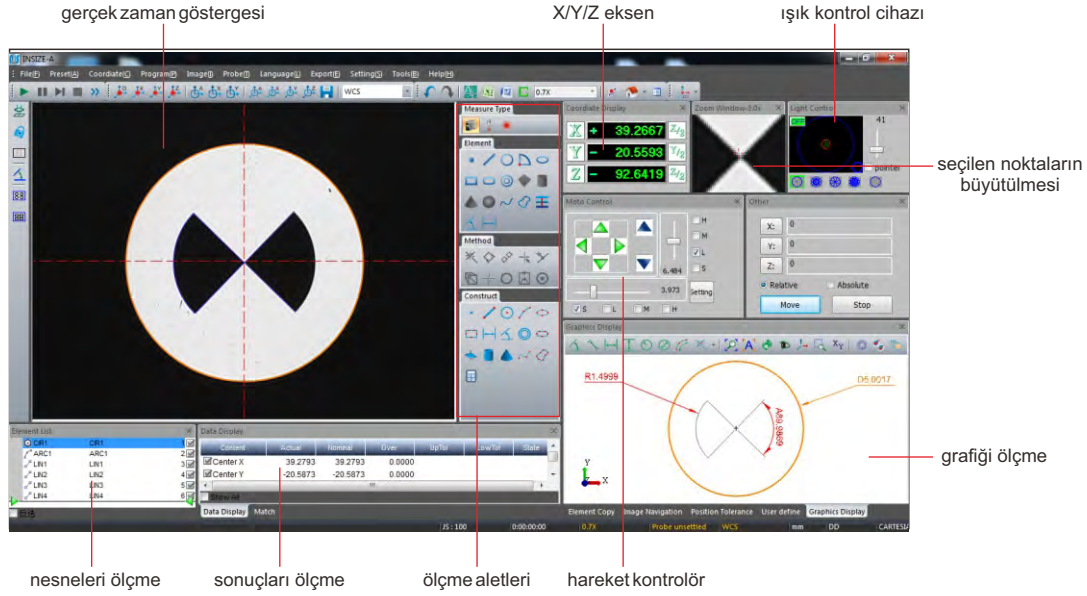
gerçek zaman göstergesi

X/Y/Z eksen

ışık kontrol cihazı

INSIZE-A

File(F) Preset(A) Coordiate(C) Program(P) Image(I) Probe(B) Language(L) Export(E) Setting(S) Tools(T) Help(H)

WCS

0.7X

Measure Type

Element

Method

Construct

Coordinate Display

X + 39.2667

Y − 20.5593

Z − 92.6419

Zoom Window-3.0x

Light Control

41

Pointer

seçilen noktaların büyütülmesi

Moto Control

H

M

L

S

6.484

3.973

Setting

S L M H

Other

X: 0

Y: 0

Z: 0

Relative Absolute

Move Stop

Graphics Display

R1.4999

D5.0017

A89.9989

Y

X

grafiği ölçme

Element List

| CIR1 | CIR1 | 1 |
|---|---|---|
| ARC1 | ARC1 | 2 |
| LIN1 | LIN1 | 3 |
| LIN2 | LIN2 | 4 |
| LIN3 | LIN3 | 5 |
| LIN4 | LIN4 | 6 |

Data Display

| Content | Actual | Nominal | Over | UpTol | LowTol | State |
|---|---|---|---|---|---|---|
| Center X | 39.2793 | 39.2793 | 0.0000 | | | |
| Center Y | -20.5873 | -20.5873 | 0.0000 | | | |

Show All

Data Display Match

Element Copy Image Navigation Position Tolerance User define Graphics Display

JS : 100 0:00:00:00 0.7X Probe unsettled WCS mm DD CARTESI

nesneleri ölçme

sonuçları ölçme

ölçme aletleri

hareket kontrolör